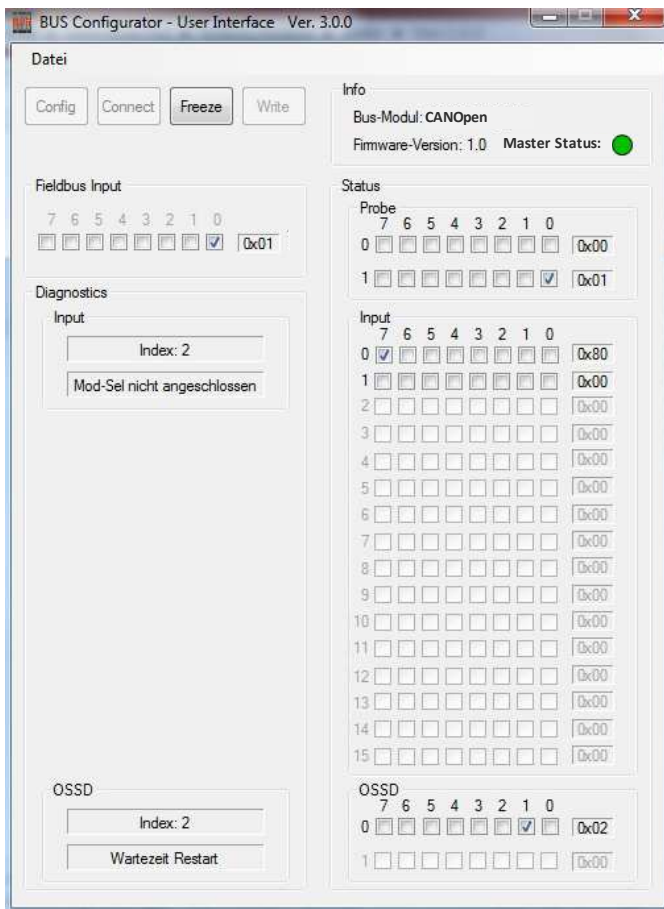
BUS Configurator - User Interface Ver. 3.0.0

Datei

Config Connect Freeze Write

Info
Bus-Modul: CANOpen
Firmware-Version: 1.0 Master Status:

Fieldbus Input
7 6 5 4 3 2 1 0
0x01

Diagnostics
Input
Index: 2
Mod-Sel nicht angeschlossen

OSSD
Index: 2
Wartezeit Restart

Status
Probe
7 6 5 4 3 2 1 0
0 0x00
1 0x01

Input
7 6 5 4 3 2 1 0
0 0x80
1 0x00
2 0x00
3 0x00
4 0x00
5 0x00
6 0x00
7 0x00
8 0x00
9 0x00
10 0x00
11 0x00
12 0x00
13 0x00
14 0x00
15 0x00

OSSD
7 6 5 4 3 2 1 0
0 0x02
1 0x00